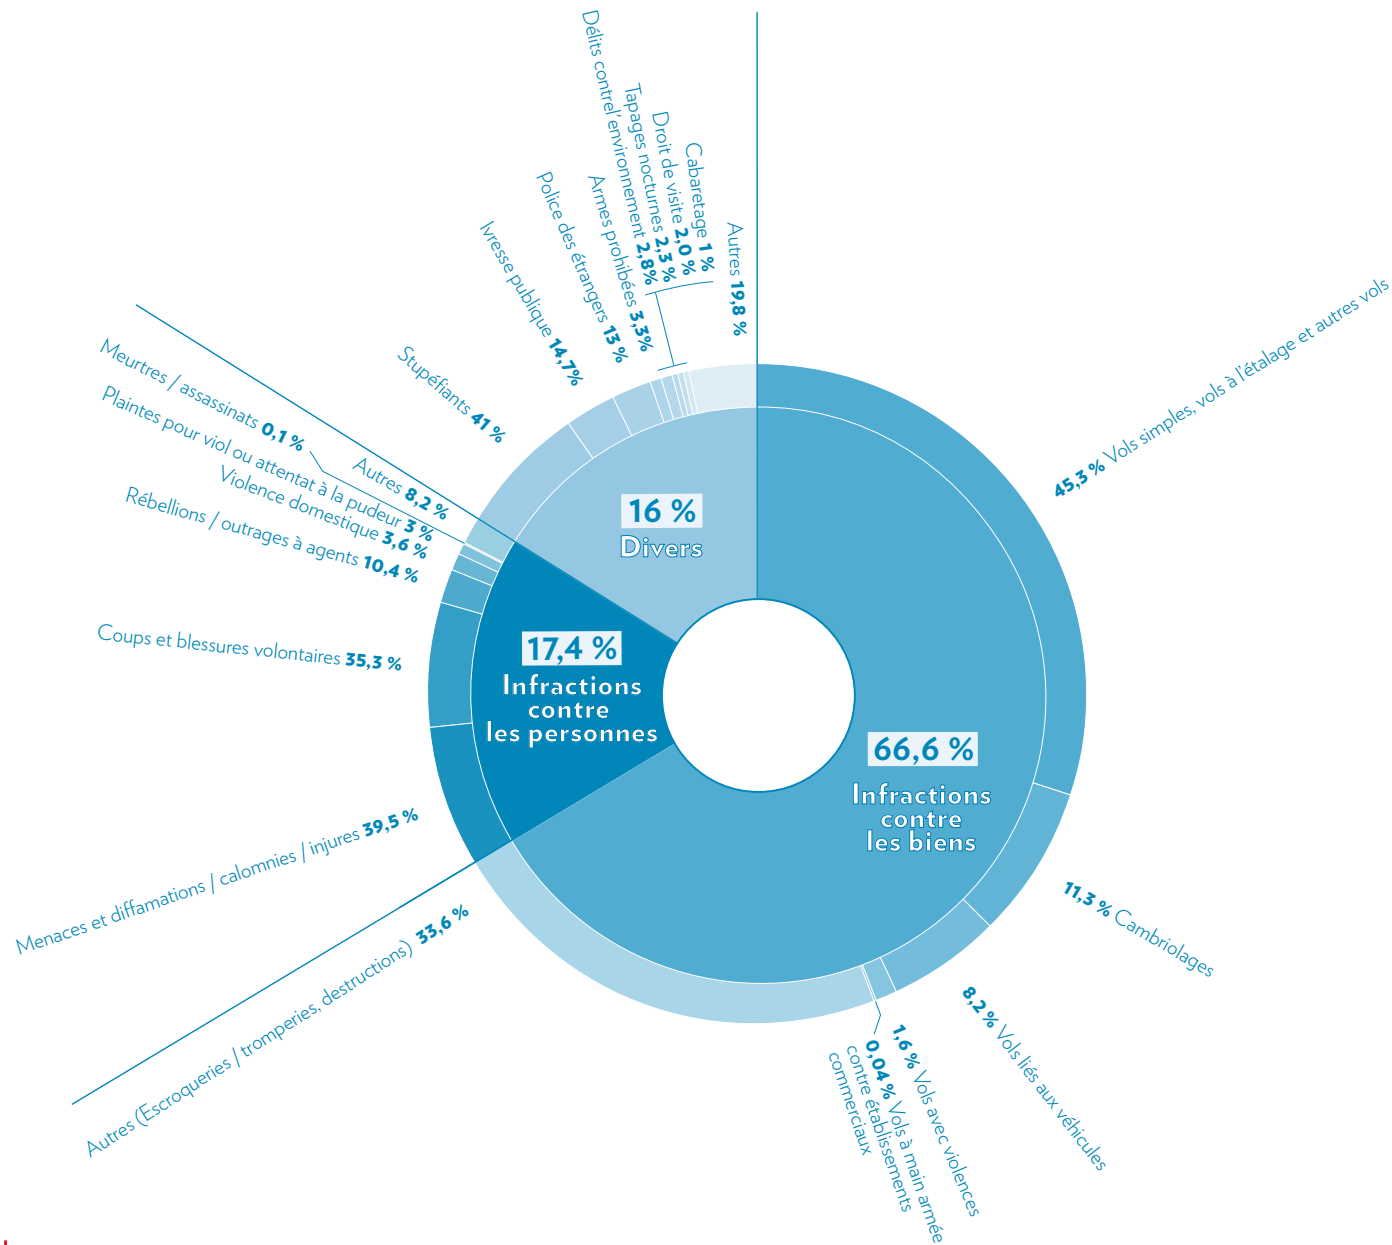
Autres **19,8 %**
Cabaretage **1 %**
Droit de visite **2,0 %**
Tapages nocturnes **2,3 %**
Délits contre l'environnement **2,8%**
Armes prohibées **3,3 %**
Police des étrangers **13 %**
Ivresse publique **14,7%**
Stupéfiants **41 %**

**45,3 %** Vols simples, vols à l'étalage et autres vols

Meurtres / assassinats **0,1 %**
Autres **8,2 %**
Plaintes pour viol ou attentat à la pudeur **3 %**
Violence domestique **3,6 %**
Rébellions / outrages à agents **10,4 %**

16 %
Divers

17,4 %
Infractions contre les personnes

Coups et blessures volontaires **35,3 %**

66,6 %
Infractions contre les biens

Menaces et diffamations / calomnies / injures **39,5 %**

**11,3 %** Cambriolages

Autres (Escroqueries / tromperies, destructions) **33,6 %**

**8,2 %** Vols liés aux véhicules

**1,6 %** Vols avec violences
**0,04 %** Vols à main armée contre établissements commerciaux